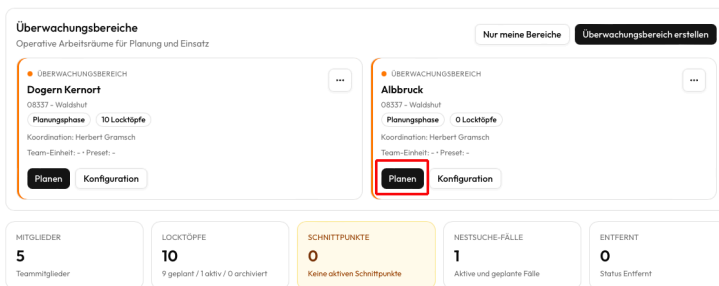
Überwachungsbereiche
Operative Arbeitsräume für Planung und Einsatz

Nur meine Bereiche
Überwachungsbereich erstellen

ÜBERWACHUNGSBEREICH
Dogern Kernort
08337 - Waldshut
Planungsphase
10 Locktöpfe
Koordination: Herbert Gramsch
Team-Einheit: - · Preset: -
Planen
Konfiguration

ÜBERWACHUNGSBEREICH
Albbruck
08337 - Waldshut
Planungsphase
0 Locktöpfe
Koordination: Herbert Gramsch
Team-Einheit: - · Preset: -
Planen
Konfiguration

MITGLIEDER
5
Teammitglieder

LOCKTÖPFE
10
9 geplant / 1 aktiv / 0 archiviert

SCHNITTPUNKTE
0
Keine aktiven Schnittpunkte

NESTSUCHE-FÄLLE
1
Aktive und geplante Fälle

ENTFERNT
0
Status Entfernt